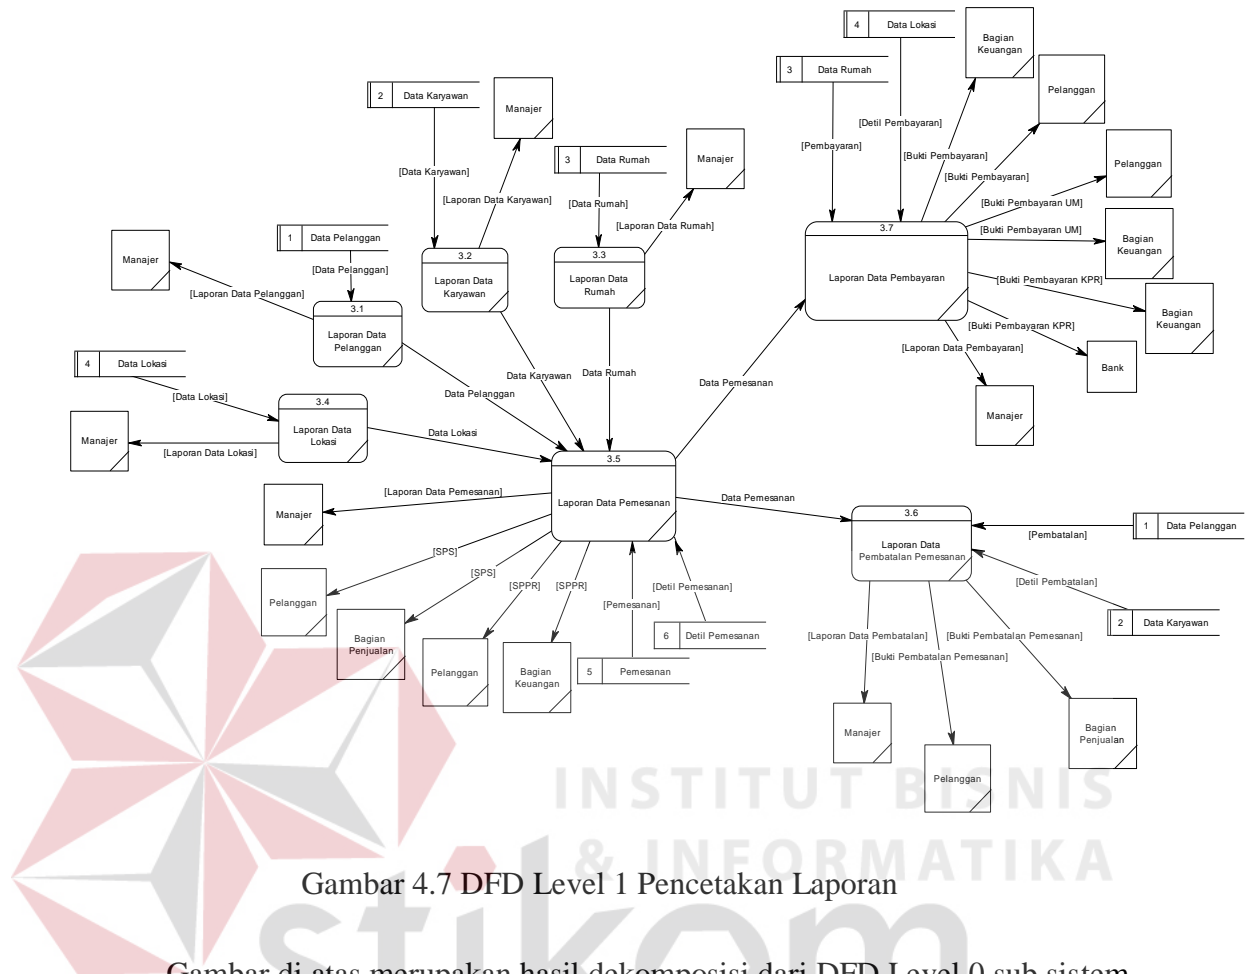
4 Data Lokasi

Bagian Keuangan

3 Data Rumah

Pelanggan

[Detil Pembayaran]

[Pembayaran]

[Bukti Pembayaran]

Pelanggan

[Bukti Pembayaran]

2 Data Karyawan

Manajer

3 Data Rumah

Manajer

[Data Karyawan]

[Laporan Data Karyawan]

[Data Rumah]

[Laporan Data Rumah]

[Bukti Pembayaran UM]

[Bukti Pembayaran UM]

Bagian Keuangan

3.7

Laporan Data Pembayaran

[Bukti Pembayaran KPR]

Bagian Keuangan

[Bukti Pembayaran KPR]

Bank

[Laporan Data Pembayaran]

Manajer

1 Data Pelanggan

Manajer

[Data Pelanggan]

3.2 Laporan Data Karyawan

3.3 Laporan Data Rumah

[Laporan Data Pelanggan]

3.1 Laporan Data Pelanggan

4 Data Lokasi

Data Karyawan

Data Rumah

Data Pemesanan

[Data Lokasi]

Data Pelanggan

3.4 Laporan Data Lokasi

Manajer

Data Lokasi

[Laporan Data Lokasi]

3.5

Laporan Data Pemesanan

[Laporan Data Pemesanan]

Manajer

Data Pemesanan

3.6

Laporan Data Pembatalan Pemesanan

1 Data Pelanggan

[Pembatalan]

[SPS]

[SPS]

[SPPR]

[SPPR]

[Detil Pemesanan]

[Detil Pembatalan]

Pelanggan

[Pemesanan]

6 Detil Pemesanan

2 Data Karyawan

Bagian Penjualan

[Laporan Data Pembatalan]

[Bukti Pembatalan Pemesanan]

Pelanggan

Bagian Keuangan

5 Pemesanan

[Bukti Pembatalan Pemesanan]

Bagian Penjualan

Manajer

Pelanggan

INSTITUT BISNIS & INFORMATIKA

Gambar 4.7 DFD Level 1 Pencetakan Laporan

Gambar di atas merupakan hasil dekomposisi dari DFD Level 0 sub sistem